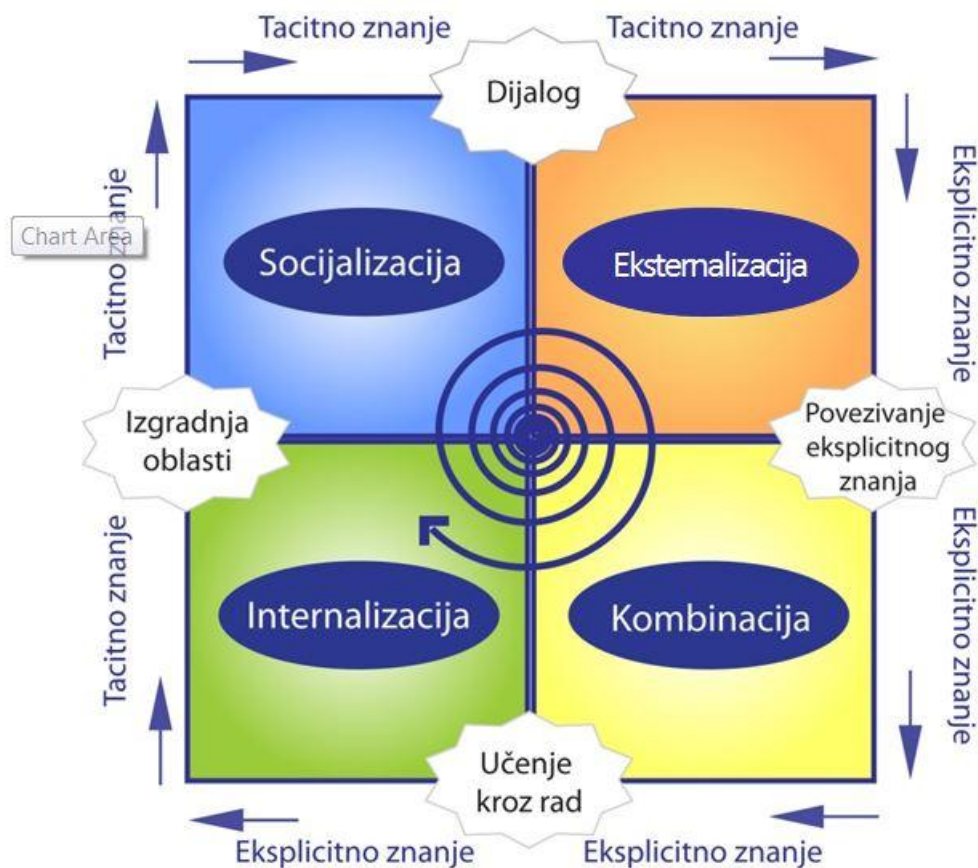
Tacitno znanje
Tacitno znanje
Dijalog
Tacitno znanje
Chart Area
Eksplicitno znanje
Socijalizacija
Eksternalizacija
Izgradnja oblasti
Povezivanje eksplicitnog znanja
Tacitno znanje
Eksplicitno znanje
Internalizacija
Kombinacija
Učenje kroz rad
Eksplicitno znanje
Eksplicitno znanje